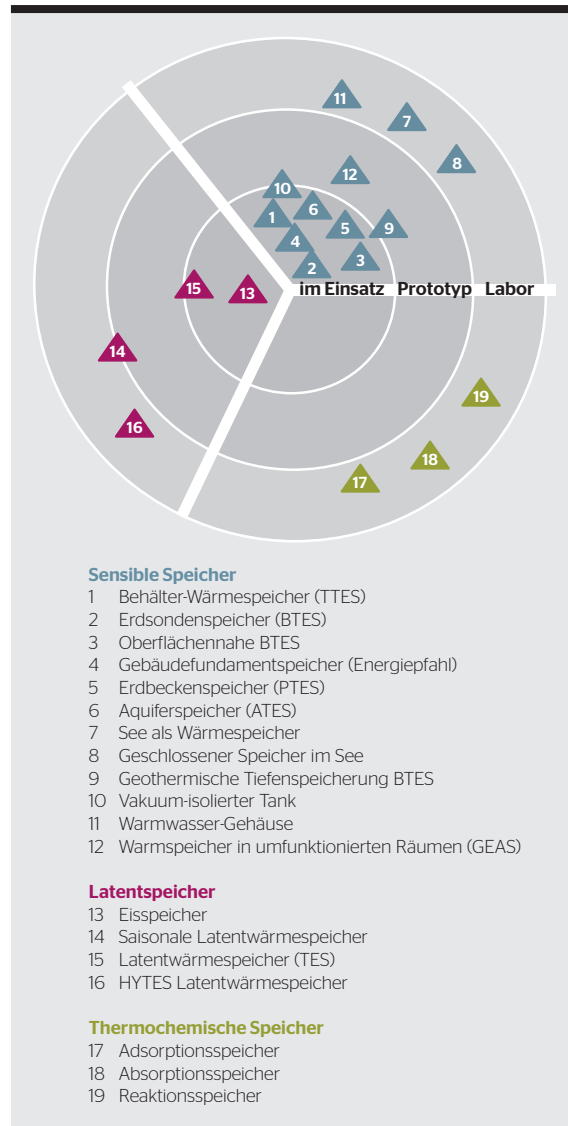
11
7
8
12
10
6
1
5
9
4
3
2
15
13
im Einsatz Prototyp Labor
14
19
16
18
17

Sensible Speicher
1 Behälter-Wärmespeicher (TTES)
2 Erdsondenspeicher (BTES)
3 Oberflächennahe BTES
4 Gebäudefundamentspeicher (Energiepfahl)
5 Erdbeckenspeicher (PTES)
6 Aquiferspeicher (ATES)
7 See als Wärmespeicher
8 Geschlossener Speicher im See
9 Geothermische Tiefenspeicherung BTES
10 Vakuum-isolierter Tank
11 Warmwasser-Gehäuse
12 Warmspeicher in umfunktionierten Räumen (GEAS)

Latentspeicher
13 Eisspeicher
14 Saisonale Latentwärmespeicher
15 Latentwärmespeicher (TES)
16 HYTES Latentwärmespeicher

Thermochemische Speicher
17 Adsorptionsspeicher
18 Absorptionsspeicher
19 Reaktionsspeicher